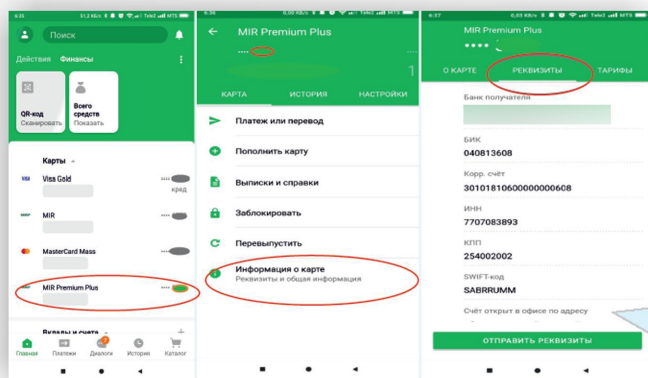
6:35 51,2 КБ/с Tele2 MTS

Поиск

Действия Финансы

QR-код
Сканировать

Всего средств
Показать

Карты

Visa Gold
кред

MIR

MasterCard Mass

MIR Premium Plus

Вклады и счета

Главная Платежи Диалоги Истории Каталог

6:35 0,00 КБ/с Tele2 MTS

MIR Premium Plus

КАРТА ИСТОРИЯ НАСТРОЙКИ

Платеж или перевод

Пополнить карту

Выписки и справки

Заблокировать

Перевыпустить

Информация о карте
Реквизиты и общая информация

6:37 0,65 КБ/с Tele2 MTS

MIR Premium Plus

О КАРТЕ РЕКВИЗИТЫ ТАРИФЫ

Банк получателя

БИК
040813608

Корр. счёт
30101810600000000608

ИНН
7707083893

КПП
254002002

SWIFT-код
SABRRUMM

Счёт открыт в офисе по адресу

ОТПРАВИТЬ РЕКВИЗИТЫ